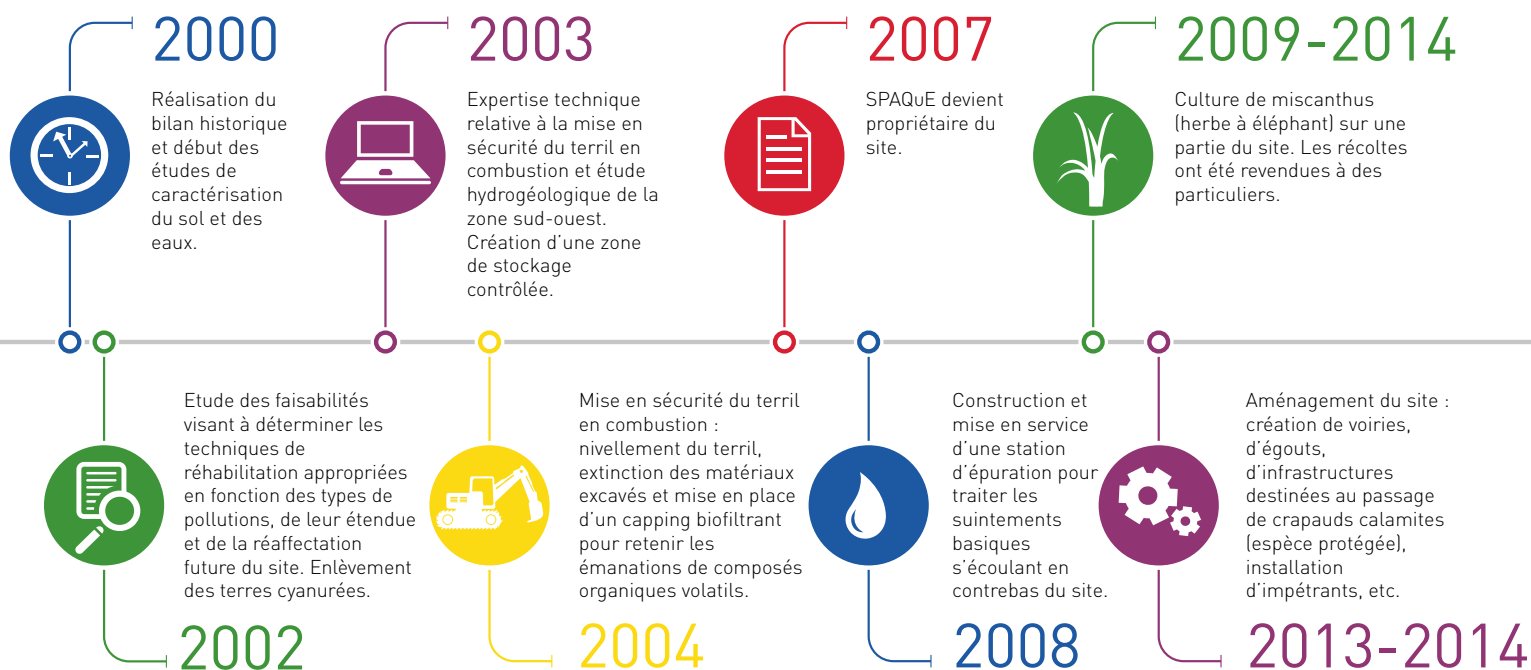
2000

Réalisation du bilan historique et début des études de caractérisation du sol et des eaux.

2003

Expertise technique relative à la mise en sécurité du terril en combustion et étude hydrogéologique de la zone sud-ouest. Création d'une zone de stockage contrôlée.

2007

SPAQuE devient propriétaire du site.

2009-2014

Culture de miscanthus (herbe à éléphant) sur une partie du site. Les récoltes ont été revendues à des particuliers.

Etude des faisabilités visant à déterminer les techniques de réhabilitation appropriées en fonction des types de pollutions, de leur étendue et de la réaffectation future du site. Enlèvement des terres cyanurées.

2002

Mise en sécurité du terril en combustion : nivellement du terril, extinction des matériaux excavés et mise en place d'un capping biofiltrant pour retenir les émanations de composés organiques volatils.

2004

Construction et mise en service d'une station d'épuration pour traiter les suintements basiques s'écoulant en contrebas du site.

2008

Aménagement du site : création de voiries, d'égouts, d'infrastructures destinées au passage de crapauds calamites (espèce protégée), installation d'impétrants, etc.

2013-2014